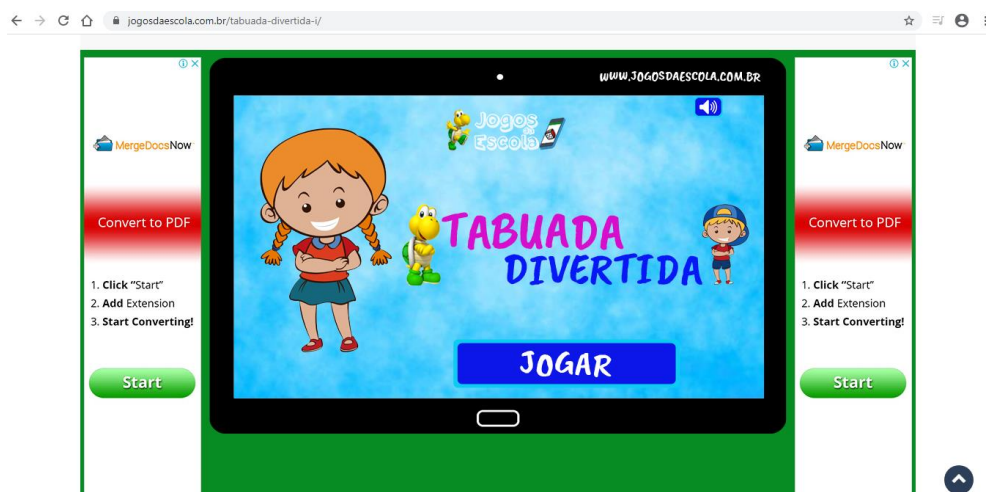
jogosdaescola.com.br/tabuada-divertida-i/

MergeDocsNow

Convert to PDF

1. **Click** "Start"
2. **Add** Extension
3. **Start Converting!**

Start

WWW.JOGOSDAESCOLA.COM.BR

Jogos da Escola

TABUADA DIVERTIDA

JOGAR

MergeDocsNow

Convert to PDF

1. **Click** "Start"
2. **Add** Extension
3. **Start Converting!**

Start